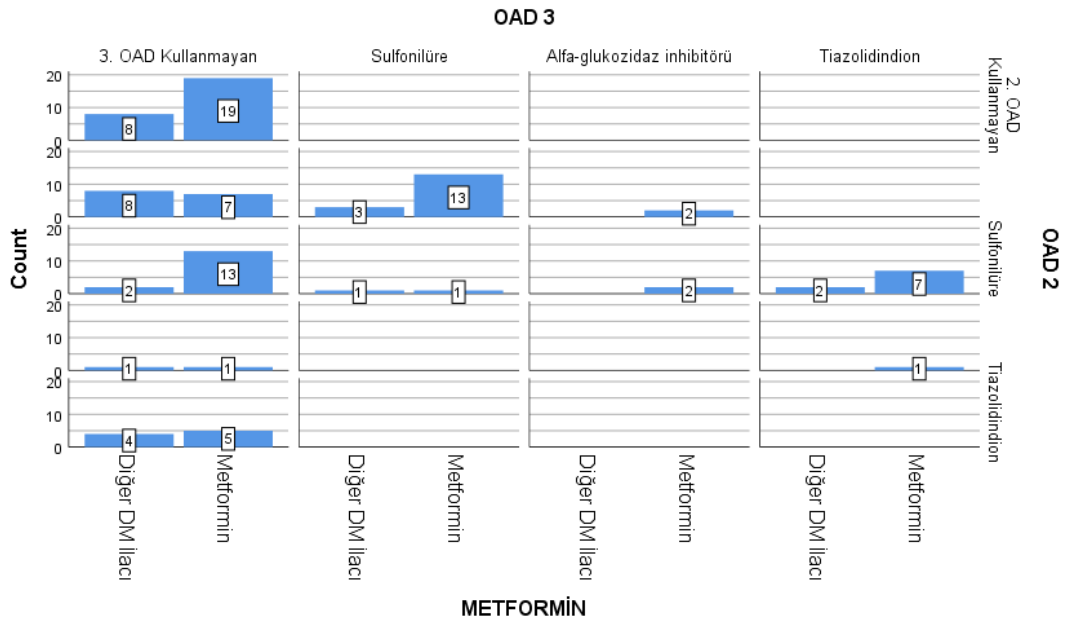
OAD 3

3. OAD Kullanmayan | Sulfonilüre | Alfa-glukozidaz inhibitörü | Tiazolidindion

Count

20
10
0
8
19

2. OAD Kullanmayan

20
10
0
8
7
3
13
2

Sulfonilüre

20
10
0
2
13
1
1
2
2
7

20
10
0
1
1
1

Tiazolidindion

20
10
0
4
5

OAD 2

Diğer DM ilacı
Metformin
Diğer DM ilacı
Metformin
Diğer DM ilacı
Metformin
Diğer DM ilacı
Metformin

METFORMİN